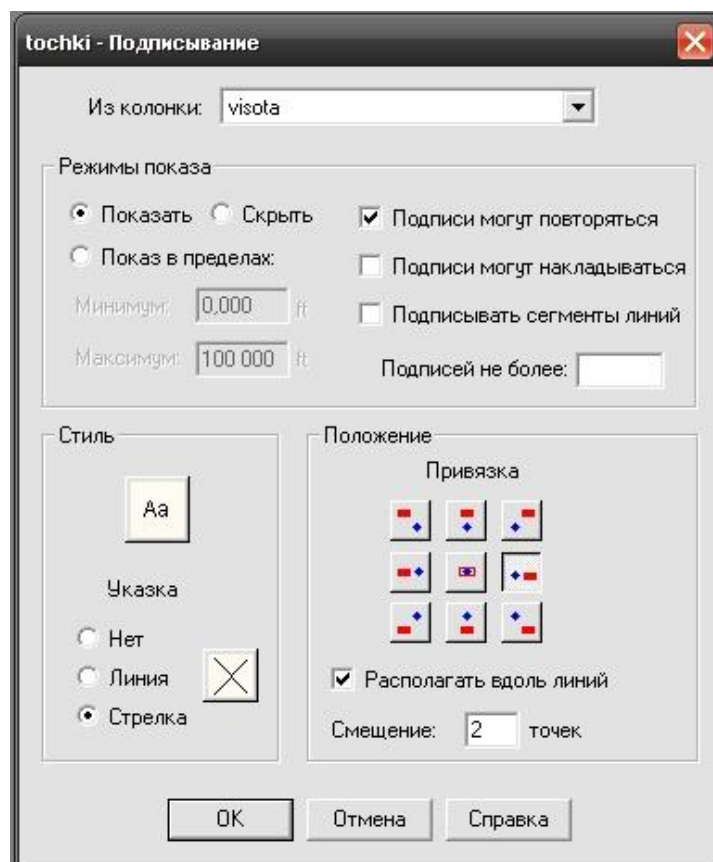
tochki - Подписывание

Из колонки: visota

Режимы показа

Показать Скрыть

Показ в пределах:

Минимум: 0,000 ft

Максимум: 100 000 ft

Подписи могут повторяться

Подписи могут накладываться

Подписывать сегменты линий

Подписей не более:

Стиль

Aa

Указка

Нет

Линия

Стрелка

Положение

Привязка

Располагать вдоль линий

Смещение: 2 точек

OK Отмена Справка